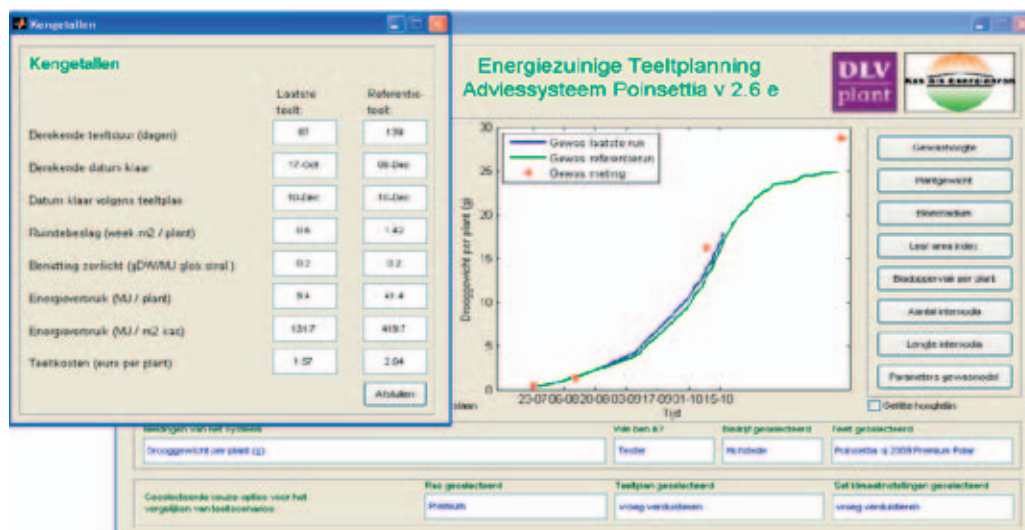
Kengetallen

Kengetallen

| | Laatste teelt: | Referentie teelt: |
|---|---|---|
| Berekende teeltduur (dagen) | 87 | 139 |
| Berekende datum klaar | 17-Oct | 09-Dec |
| Datum klaar volgens teeltplan | 10-Dec | 10-Dec |
| Ruimtebeslag (week.m2 / plant) | 0.6 | 1.43 |
| Benutting zonlicht (gDW/MJ glob stral.) | 0.2 | 0.2 |
| Energieverbruik (MJ / plant) | 9.4 | 41.4 |
| Energieverbruik (MJ / m2 kas) | 1317 | 409.7 |
| Teeltkosten (euro per plant) | 1.57 | 2.04 |

Afsluiten

Energiezuinige Teeltplanning
Adviessysteem Poinsettia v 2.6 e

DLV plant

Gewas laatste run
Gewas referentierun
Gewas meting

30
25
20
15
10
5
0

Drooggewicht per plant (g)

23-07 06-08 20-08 03-09 17-09 01-10 15-10

Tijd

Gewashoogte
Plantgewicht
Bloeistadium
Leaf area index
Bladoppervlak per plant
Aantal internodia
Lengte internodia
Parameters gewasmodel

Gefitte hoogtelijn

Meldingen van het systeem
Drooggewicht per plant (g)

Wie ben ik?
Tester

Bedrijf geselecteerd
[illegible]

Teelt geselecteerd
Poinsettia 's 2009 Premium Polar

Geselecteerde keuze opties voor het vergelijken van teeltscenarios

Ras geselecteerd
Premium

Teeltplan geselecteerd
vroeg verduisteren

Set klimaatinstellingen geselecteerd
vroeg verduisteren